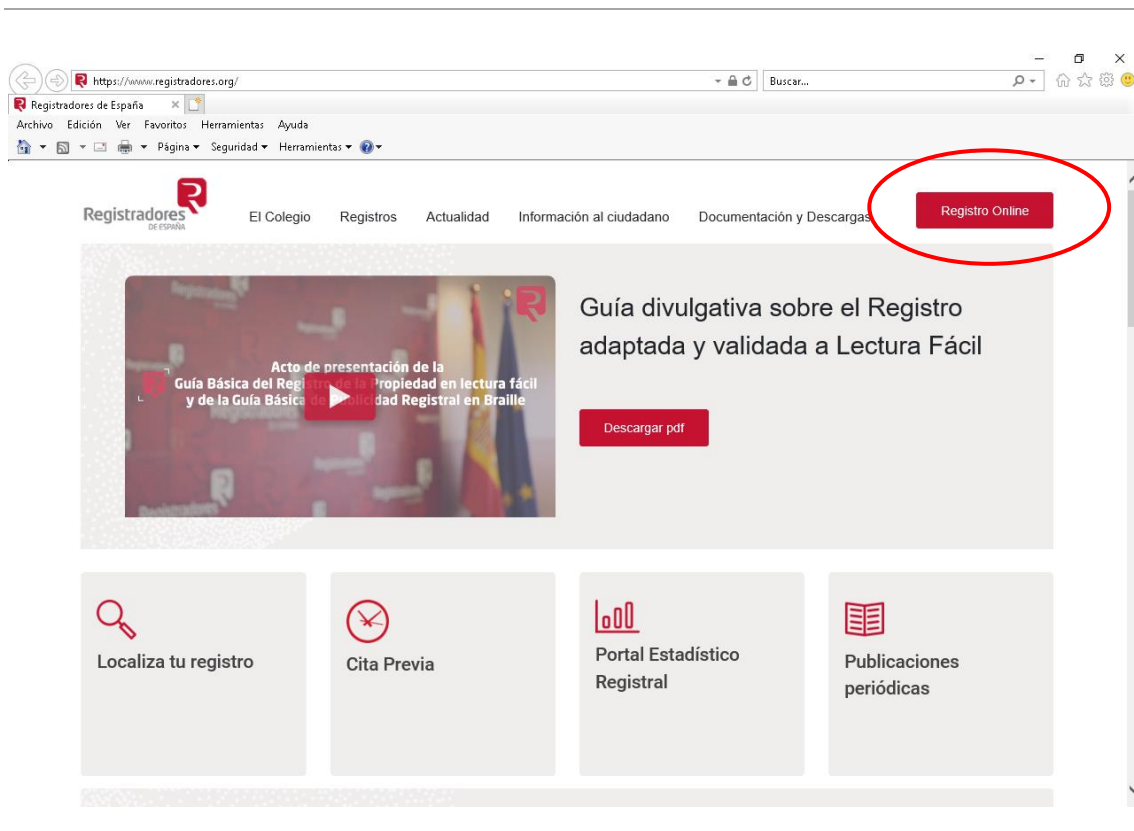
https://www.registradores.org/

Buscar...

Registradores de España

Archivo Edición Ver Favoritos Herramientas Ayuda

Página ▾ Seguridad ▾ Herramientas ▾

Registradores DE ESPAÑA

El Colegio Registros Actualidad Información al ciudadano Documentación y Descargas

Registro Online

Acto de presentación de la Guía Básica del Registro de la Propiedad en lectura fácil y de la Guía Básica de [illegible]licidad Registral en Braille

Guía divulgativa sobre el Registro adaptada y validada a Lectura Fácil

Descargar pdf

Localiza tu registro

Cita Previa

Portal Estadístico Registral

Publicaciones periódicas